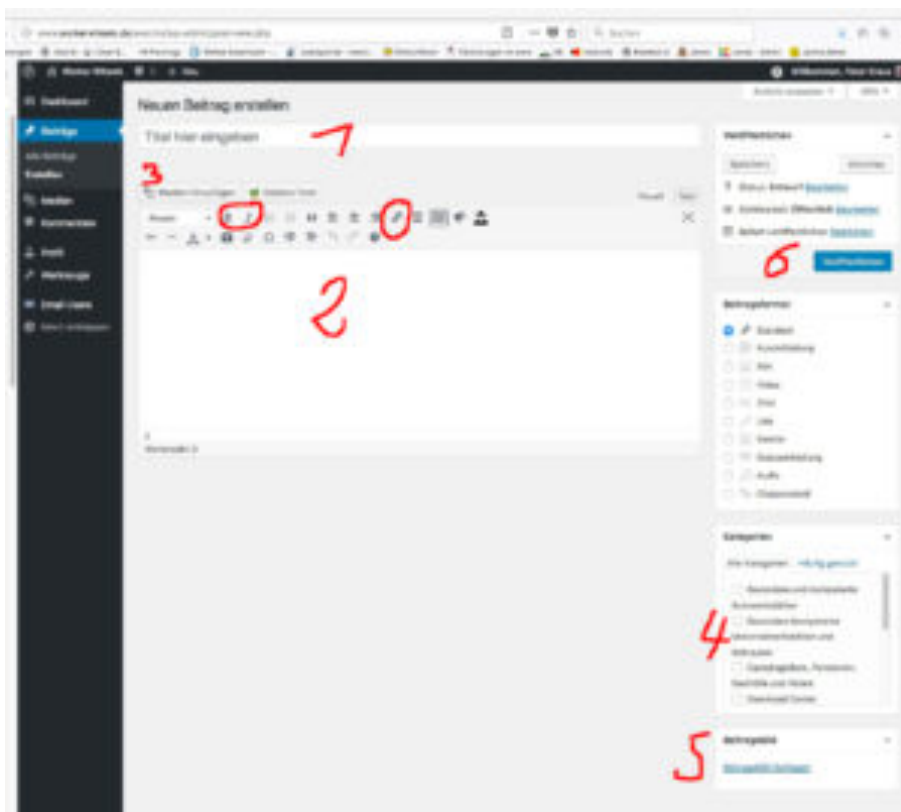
Neuen Beitrag erstellen

Titel hier eingeben

1

3

Medien hinzufügen

Visuell Text

2

Wortanzahl: 0

Dashboard

Beiträge

Alle Beiträge

Erstellen

Medien

Kommentare

Profil

Werkzeuge

Veröffentlichen

Speichern

Vorschau

Status: Entwurf Bearbeiten

Sichtbarkeit: Öffentlich Bearbeiten

Sofort veröffentlichen Bearbeiten

6

Veröffentlichen

Beitragsformat

Standard

Kurzmitteilung

Bild

Video

Zitat

Link

Galerie

Statusmeldung

Audio

Chatprotokoll

Kategorien

Alle Kategorien

Häufig genutzt

4

Beitragsbild

5

Beitragsbild festlegen